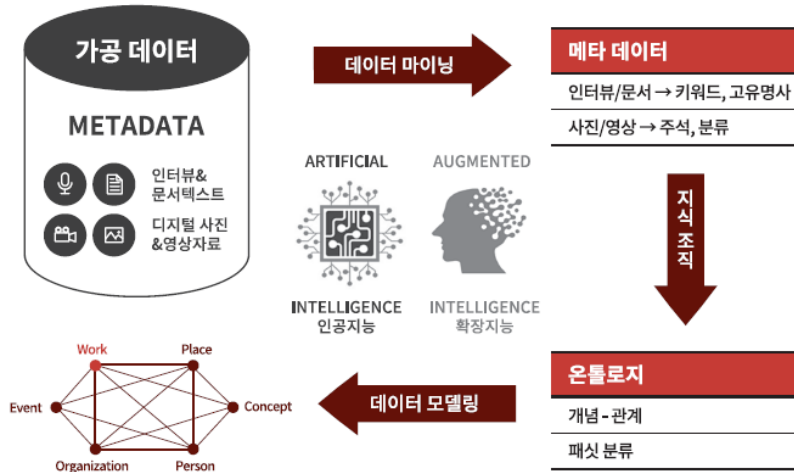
가공 데이터

METADATA

인터뷰&
문서텍스트

디지털 사진
&영상자료

데이터 마이닝

메타 데이터

인터뷰/문서 → 키워드, 고유명사

사진/영상 → 주석, 분류

ARTIFICIAL

AUGMENTED

INTELLIGENCE
인공지능

INTELLIGENCE
확장지능

지식 조직

온톨로지

개념 - 관계

패싯 분류

데이터 모델링

Work

Place

Event

Concept

Organization

Person